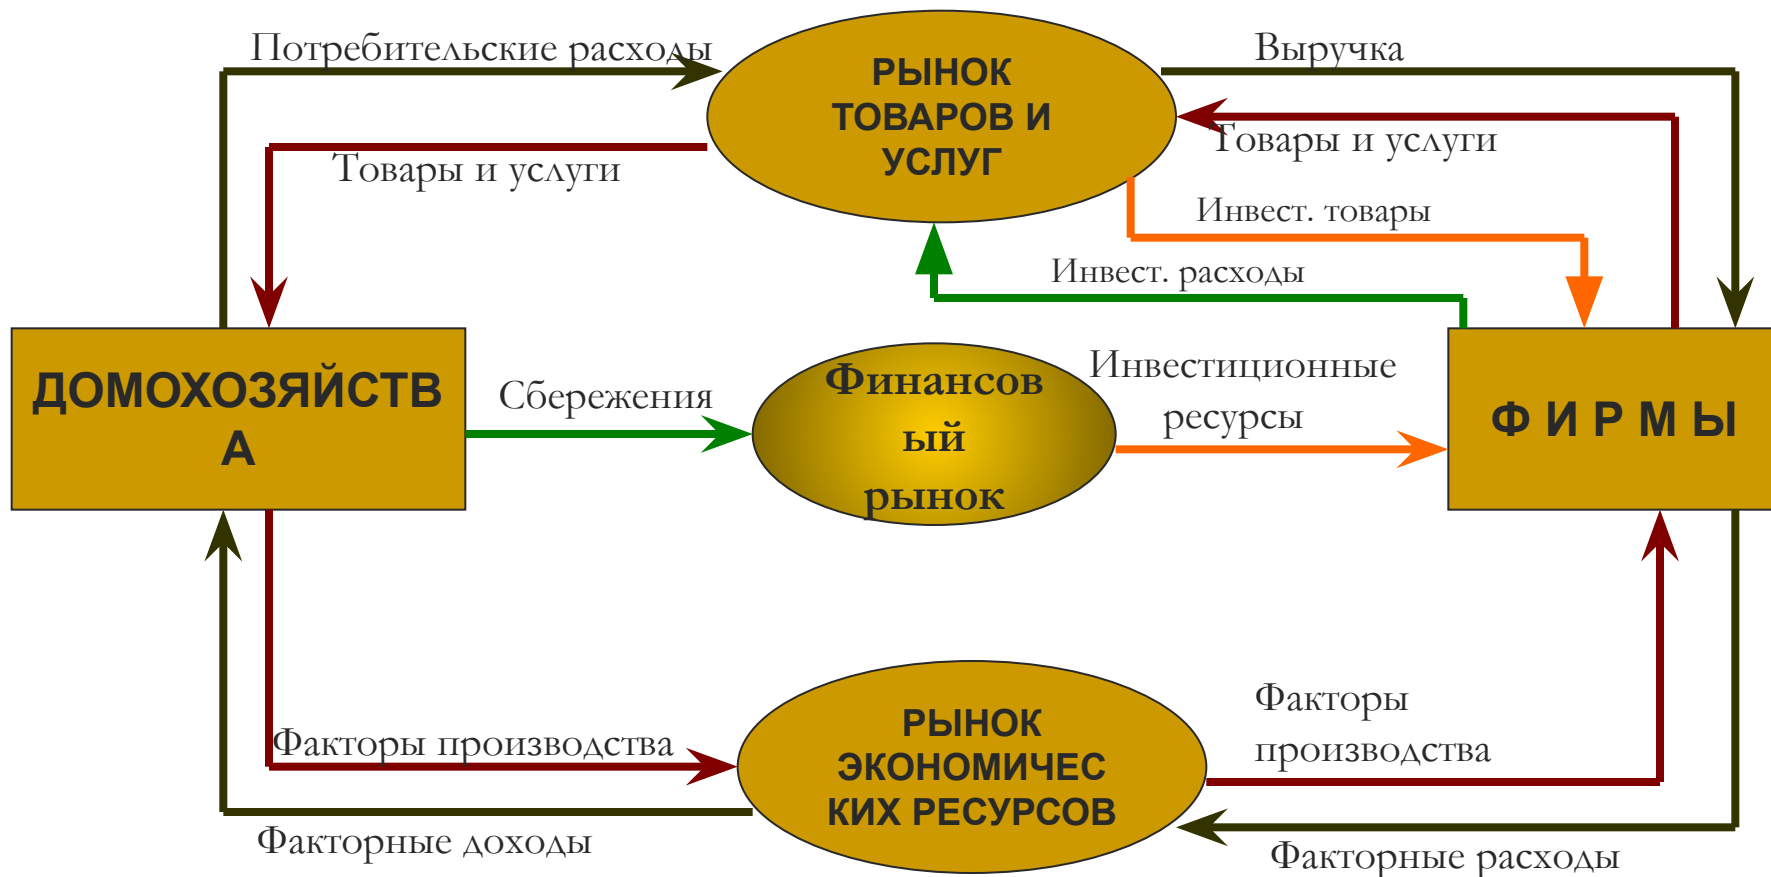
Потребительские расходы

РЫНОК ТОВАРОВ И УСЛУГ

Выручка

Товары и услуги

Товары и услуги

Инвест. товары

Инвест. расходы

ДОМОХОЗЯЙСТВ А

Сбережения

Финансов ый рынок

Инвестиционные ресурсы

Ф И Р М Ы

РЫНОК ЭКОНОМИЧЕС КИХ РЕСУРСОВ

Факторы производства

Факторы производства

Факторные доходы

Факторные расходы